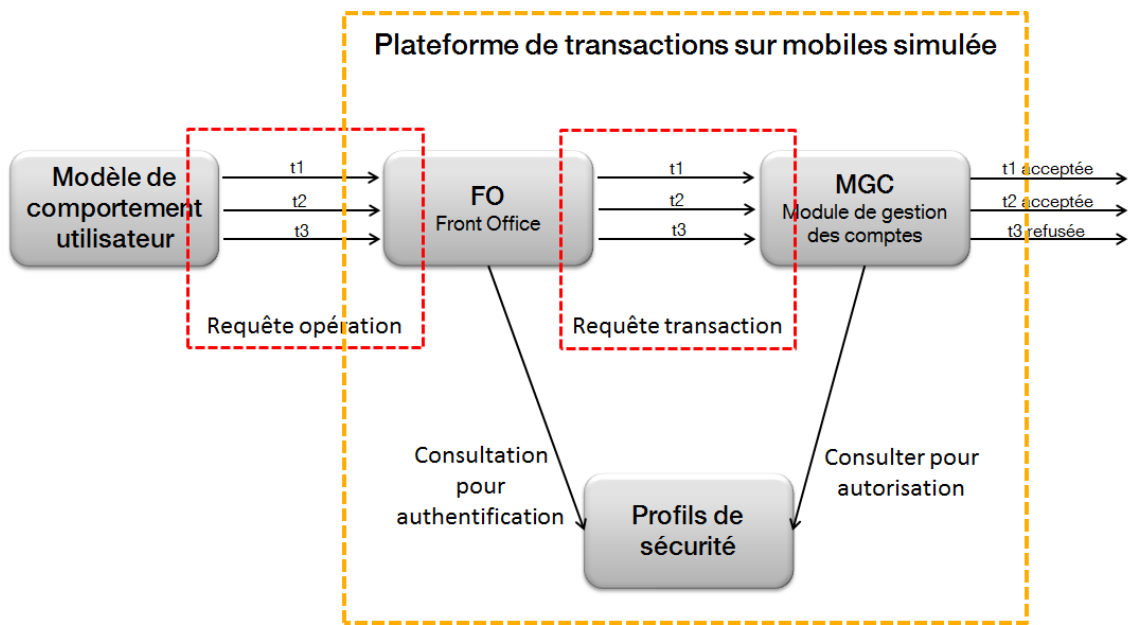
Plateforme de transactions sur mobiles simulée

Modèle de comportement utilisateur

t1
t2
t3

FO
Front Office

t1
t2
t3

MGC
Module de gestion des comptes

t1 acceptée
t2 acceptée
t3 refusée

Requête opération

Requête transaction

Consultation pour authentification

Consulter pour autorisation

Profils de sécurité